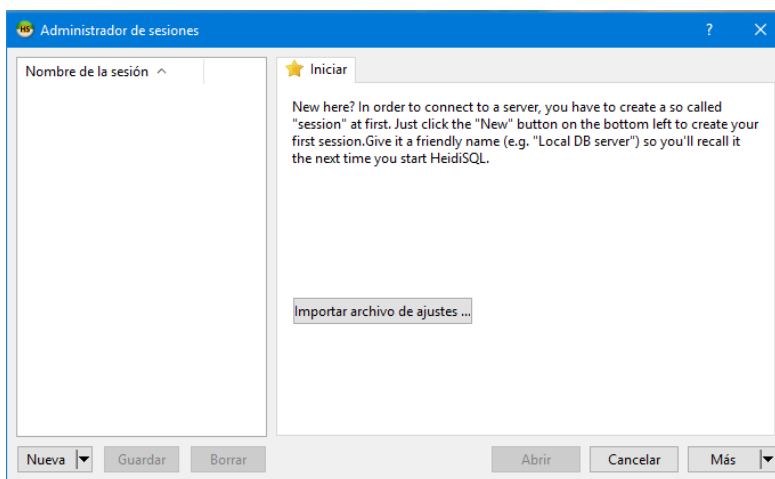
Administrador de sesiones

?

Nombre de la sesión

Iniciar

New here? In order to connect to a server, you have to create a so called "session" at first. Just click the "New" button on the bottom left to create your first session.Give it a friendly name (e.g. "Local DB server") so you'll recall it the next time you start HeidiSQL.

Importar archivo de ajustes ...

Nueva

Guardar

Borrar

Abrir

Cancelar

Más